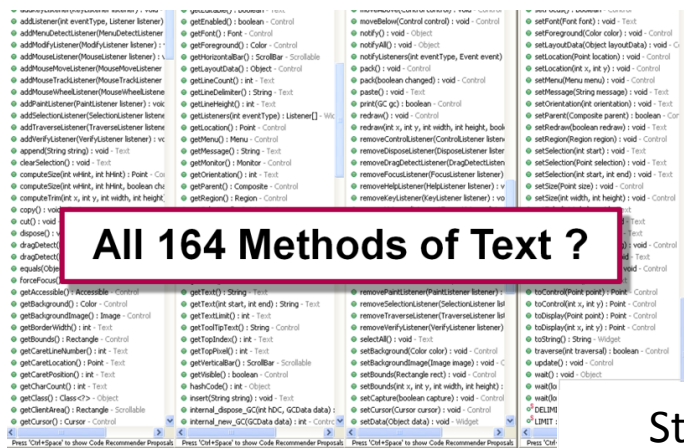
All 164 Methods of Text ?

addKeyListener(KeyListener listener) : void
addListener(int eventType, Listener listener) : void
addMenuDetectListener(MenuDetectListener
addModifyListener(ModifyListener listener) :
addMouseListener(MouseListener listener) :
addMouseMoveListener(MouseMoveListener
addMouseTrackListener(MouseTrackListener
addMouseWheelListener(MouseWheelListene
addPaintListener(PaintListener listener) : vo
addSelectionListener(SelectionListener listene
addTraverseListener(TraverseListener listene
addVerifyListener(VerifyListener listener) : vo
append(String string) : void - Text
clearSelection() : void - Text
computeSize(int wHint, int hHint) : Point - Co
computeSize(int wHint, int hHint, boolean cha
computeTrim(int x, int y, int width, int height)
copy()
cut()
dispose()
dragDetect(
dragDetect(
equals(Obje
forceFocus(
getAccessible() : Accessible - Control
getBackground() : Color - Control
getBackgroundImage() : Image - Control
getBorderWidth() : int - Text
getBounds() : Rectangle - Control
getCaretLineNumber() : int - Text
getCaretLocation() : Point - Text
getCaretPosition() : int - Text
getCharCount() : int - Text
getClass() : Class<?> - Object
getClientArea() : Rectangle - Scrollable
getCursor() : Cursor - Control
Press 'Ctrl+Space' to show Code Recommender Proposals

getEditable() : boolean - Text
getEnabled() : boolean - Control
getFont() : Font - Control
getForeground() : Color - Control
getHorizontalBar() : ScrollBar - Scrollable
getLayoutData() : Object - Control
getLineCount() : int - Text
getLineDelimiter() : String - Text
getLineHeight() : int - Text
getListeners(int eventType) : Listener[] - Wic
getLocation() : Point - Control
getMenu() : Menu - Control
getMessage() : String - Text
getMonitor() : Monitor - Control
getOrientation() : int - Text
getParent() : Composite - Control
getRegion() : Region - Control
getText() : String - Text
getText(int start, int end) : String - Text
getTextLimit() : int - Text
getToolTipText() : String - Control
getTopIndex() : int - Text
getTopPixel() : int - Text
getVerticalBar() : ScrollBar - Scrollable
getVisible() : boolean - Control
hashCode() : int - Object
insert(String string) : void - Text
internal_dispose_GC(int hDC, GCData data) :
internal_new_GC(GCData data) : int - Contro
Press 'Ctrl+Space' to show Code Recommender Proposals

moveAbove(Control control) : void - Control
moveBelow(Control control) : void - Control
notify() : void - Object
notifyAll() : void - Object
notifyListeners(int eventType, Event event)
pack() : void - Control
pack(boolean changed) : void - Control
paste() : void - Text
print(GC gc) : boolean - Control
redraw() : void - Control
redraw(int x, int y, int width, int height, boo
removeControlListener(ControlListener listen
removeDisposeListener(DisposeListener lister
removeDragDetectListener(DragDetectListen
removeFocusListener(FocusListener listener)
removeHelpListener(HelpListener listener) : v
removeKeyListener(KeyListener listener) : vo
removePaintListener(PaintListener listener) :
removeSelectionListener(SelectionListener lis
removeTraverseListener(TraverseListener lis
removeVerifyListener(VerifyListener listener)
selectAll() : void - Text
setBackground(Color color) : void - Control
setBackgroundImage(Image image) : void - C
setBounds(Rectangle rect) : void - Control
setBounds(int x, int y, int width, int height) :
setCapture(boolean capture) : void - Control
setCursor(Cursor cursor) : void - Control
setData(Object data) : void - Widget
Press 'Ctrl+Space' to show Code Recommender Proposals

setFocus() : boolean - Control
setFont(Font font) : void - Text
setForeground(Color color) : void - Control
setLayoutData(Object layoutData) : void - Co
setLocation(Point location) : void - Control
setLocation(int x, int y) : void - Control
setMenu(Menu menu) : void - Control
setMessage(String message) : void - Text
setOrientation(int orientation) : void - Text
setParent(Composite parent) : boolean - Cor
setRedraw(boolean redraw) : void - Text
setRegion(Region region) : void - Control
setSelection(int start) : void - Text
setSelection(Point selection) : void - Text
setSelection(int start, int end) : void - Text
setSize(Point size) : void - Control
setSize(int width, int height) : void - Control
toControl(Point point) : Point - Control
toControl(int x, int y) : Point - Control
toDisplay(Point point) : Point - Control
toDisplay(int x, int y) : Point - Control
toString() : String - Widget
traverse(int traversal) : boolean - Control
update() : void - Control
wait() : void - Object
wait(lo
wait(lo
DELIMI
LIMIT :
Press 'Ctrl+Space' to show Code Recommender Proposals

St